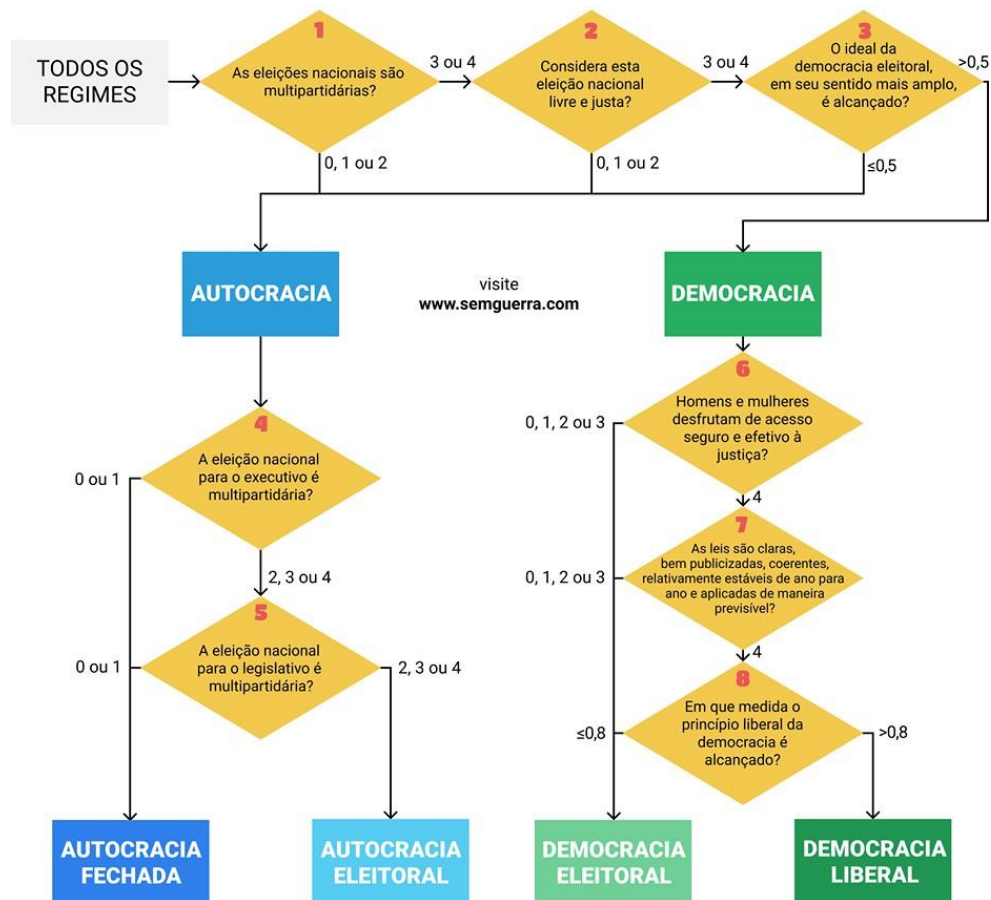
TODOS OS REGIMES

1
As eleições nacionais são multipartidárias?

3 ou 4

2
Considera esta eleição nacional livre e justa?

3 ou 4

3
O ideal da democracia eleitoral, em seu sentido mais amplo, é alcançado?

>0,5

0, 1 ou 2

0, 1 ou 2

≤0,5

AUTOCRACIA

visite
www.semguerra.com

DEMOCRACIA

4
A eleição nacional para o executivo é multipartidária?

0 ou 1

2, 3 ou 4

5
A eleição nacional para o legislativo é multipartidária?

0 ou 1

2, 3 ou 4

6
Homens e mulheres desfrutam de acesso seguro e efetivo à justiça?

0, 1, 2 ou 3

4

7
As leis são claras, bem publicizadas, coerentes, relativamente estáveis de ano para ano e aplicadas de maneira previsível?

0, 1, 2 ou 3

4

8
Em que medida o princípio liberal da democracia é alcançado?

≤0,8

>0,8

AUTOCRACIA FECHADA

AUTOCRACIA ELEITORAL

DEMOCRACIA ELEITORAL

DEMOCRACIA LIBERAL